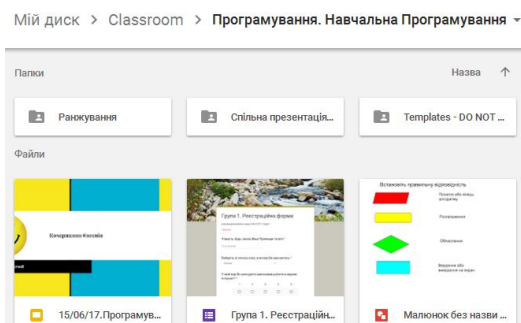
Мій диск > Classroom > Програмування. Навчальна Програмування

Папки

Назва ↑

Ранжування

Спільна презентація...

Templates - DO NOT ...

Файли

Кочерженко Ксенія

Група 1. Реєстраційна форма

Встановіть правильну відповідність

Початок або кінець програми

Розгалуження

Обчислення

Введення або виведення на екран

15/06/17.Програмув...

Група 1. Реєстраційн...

Малюнок без назви ...